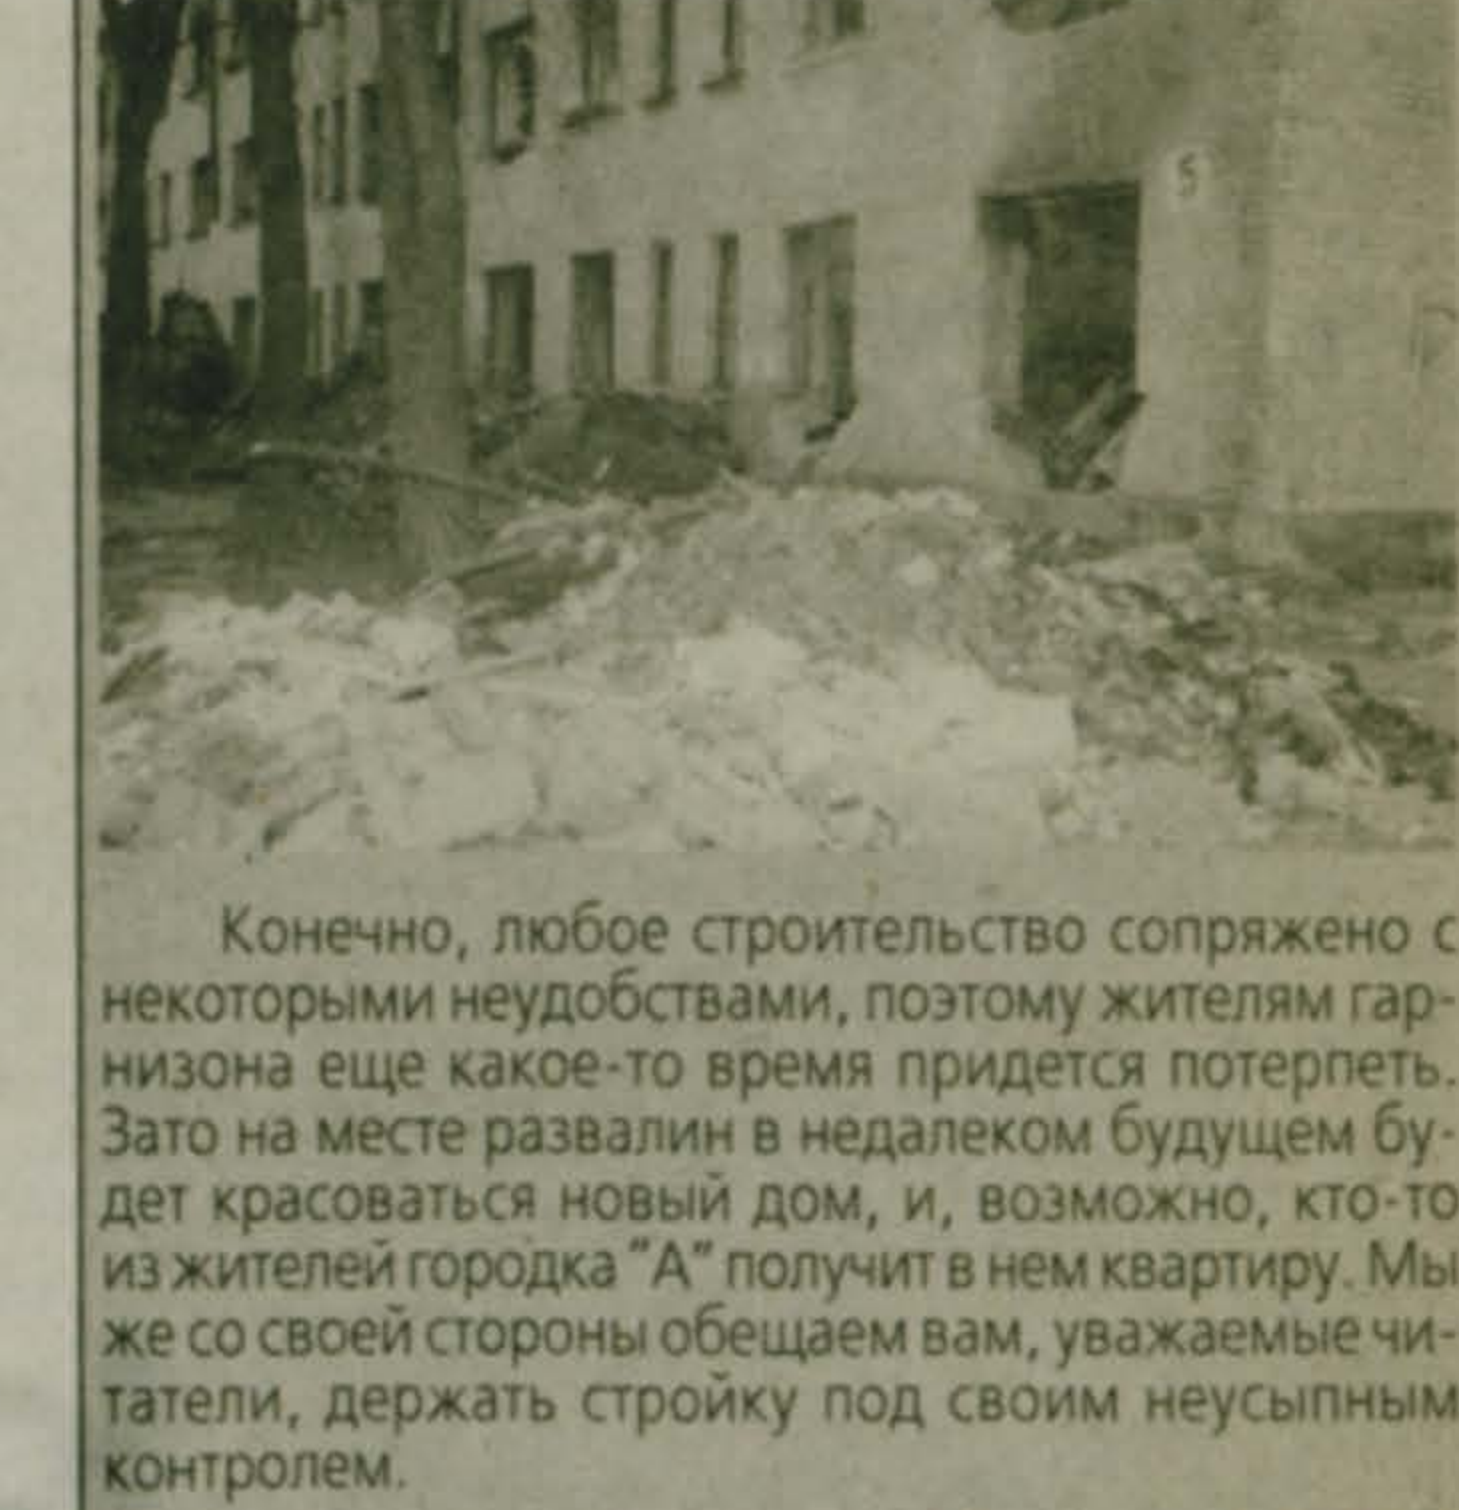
5

Конечно, любое строительство сопряжено с некоторыми неудобствами, поэтому жителям гарнизона еще какое-то время придется потерпеть. Зато на месте развалин в недалеком будущем будет красоваться новый дом, и, возможно, кто-то из жителей городка "А" получит в нем квартиру. Мы же со своей стороны обещаем вам, уважаемые читатели, держать стройку под своим неусыпным контролем.